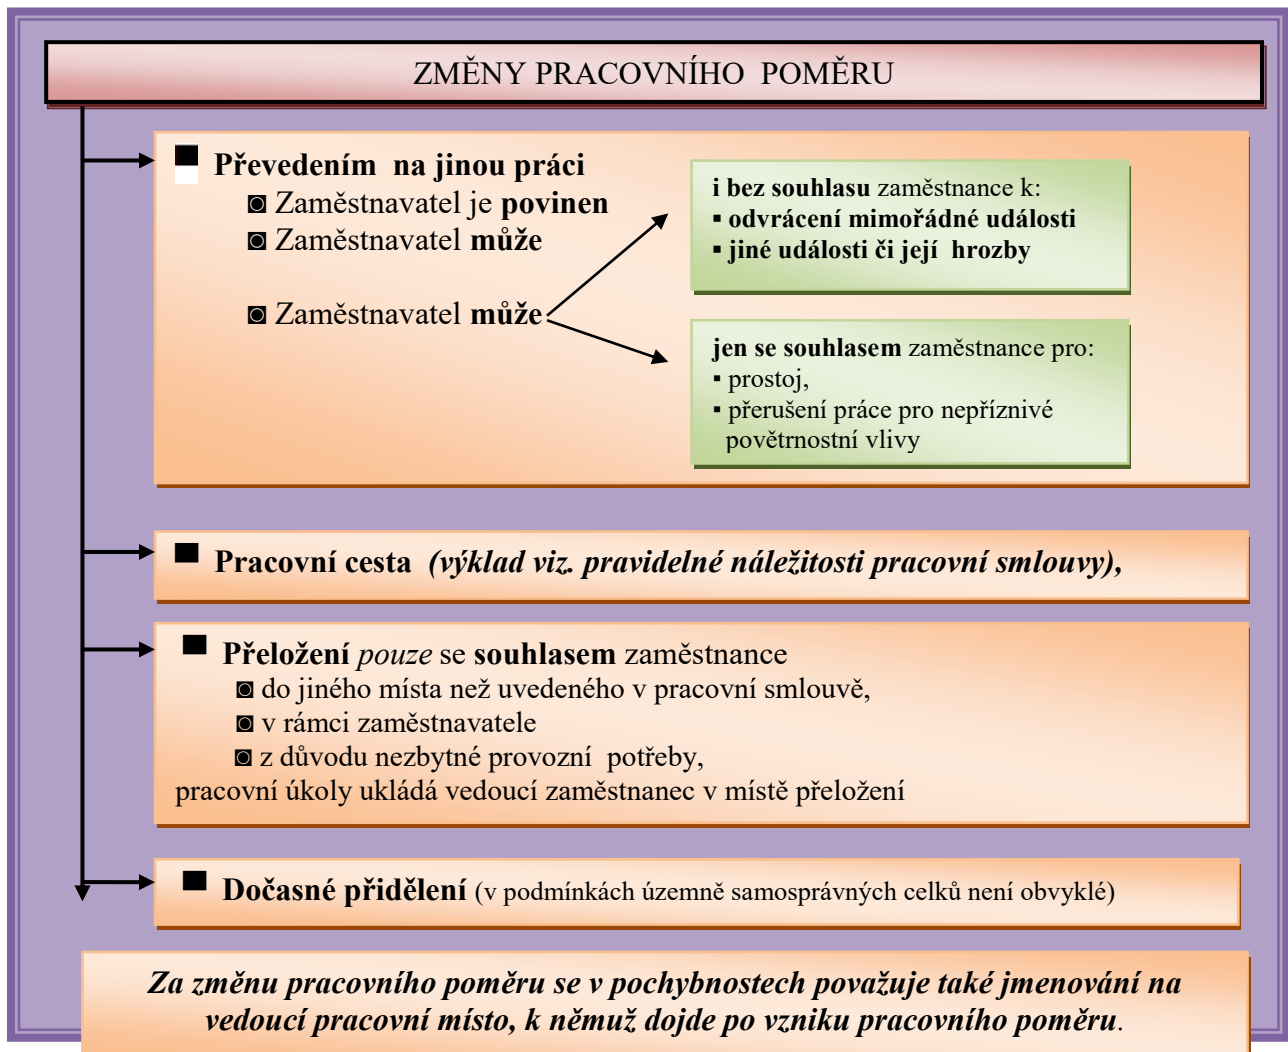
ZMĚNY PRACOVNÍHO POMĚRU

■ Převedením na jinou práci
◙ Zaměstnavatel je povinen
◙ Zaměstnavatel může

◙ Zaměstnavatel může

i bez souhlasu zaměstnance k:
▪ odvrácení mimořádné události
▪ jiné události či její hrozby

jen se souhlasem zaměstnance pro:
▪ prostoj,
▪ přerušení práce pro nepříznivé povětrnostní vlivy

■ Pracovní cesta (výklad viz. pravidelné náležitosti pracovní smlouvy),

■ Přeložení pouze se souhlasem zaměstnance
◙ do jiného místa než uvedeného v pracovní smlouvě,
◙ v rámci zaměstnavatele
◙ z důvodu nezbytné provozní potřeby,
pracovní úkoly ukládá vedoucí zaměstnanec v místě přeložení

■ Dočasné přidělení (v podmínkách územně samosprávných celků není obvyklé)

Za změnu pracovního poměru se v pochybnostech považuje také jmenování na vedoucí pracovní místo, k němuž dojde po vzniku pracovního poměru.